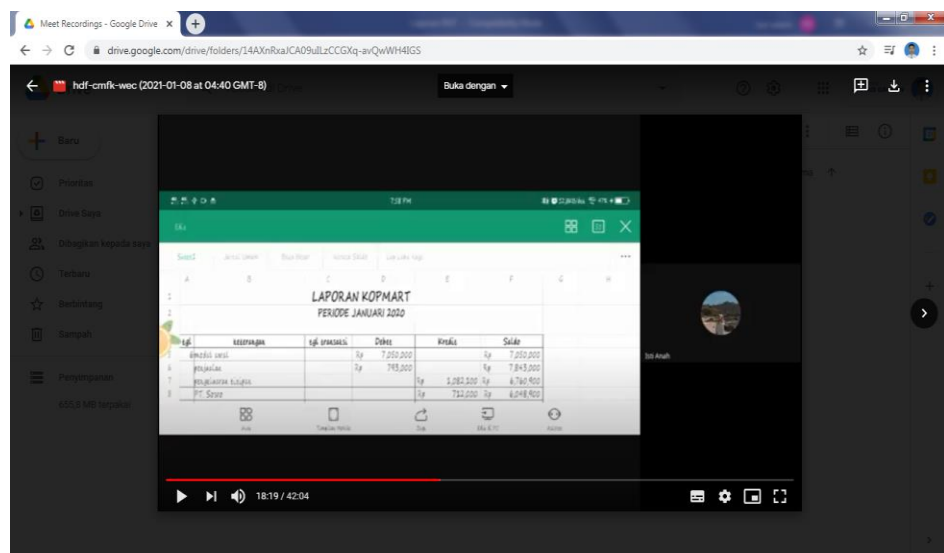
Meet Recordings - Google Drive ×

drive.google.com/drive/folders/14AXnRxaJCA09ulLzCCGXq-avQwWH4IGS

hdf-cmfk-wec (2021-01-08 at 04:40 GMT-8)

Buka dengan

Baru

Prioritas

Drive Saya

Dibagikan kepada saya

Terbaru

Berbintang

Sampah

Penyimpanan

655,5 MB terpakai

7:58 PM

LAPORAN KOPMART
PERIODE JANUARI 2020

| tgl | keterangan | tgl transaksi | Debet | Kredit | Saldo |
|---|---|---|---|---|---|
| | modal awal | | Rp 7.050.000 | | Rp 7.050.000 |
| | penjualan | | Rp 793.000 | | Rp 7.843.000 |
| | pengeluaran tunjang | | | Rp 1.082.100 | Rp 6.760.900 |
| | PT. Sosro | | | Rp 712.000 | Rp 6.048.900 |

Siti Amah

18:19 / 42:04